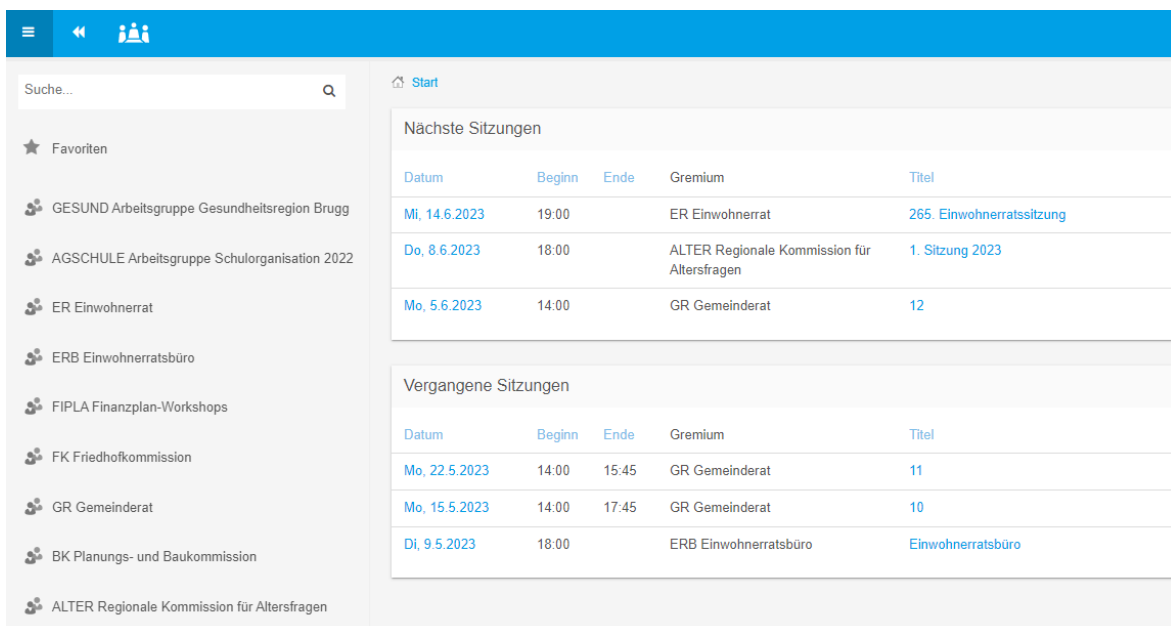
Suche...

Favoriten

GESUND Arbeitsgruppe Gesundheitsregion Brugg

AGSCHULE Arbeitsgruppe Schulorganisation 2022

ER Einwohnerrat

ERB Einwohnerratsbüro

FIPLA Finanzplan-Workshops

FK Friedhofkommission

GR Gemeinderat

BK Planungs- und Baukommission

ALTER Regionale Kommission für Altersfragen

Start

Nächste Sitzungen

| Datum | Beginn | Ende | Gremium | Titel |
|---|---|---|---|---|
| Mi, 14.6.2023 | 19:00 | | ER Einwohnerrat | 265. Einwohnerratssitzung |
| Do, 8.6.2023 | 18:00 | | ALTER Regionale Kommission für Altersfragen | 1. Sitzung 2023 |
| Mo, 5.6.2023 | 14:00 | | GR Gemeinderat | 12 |

Vergangene Sitzungen

| Datum | Beginn | Ende | Gremium | Titel |
|---|---|---|---|---|
| Mo, 22.5.2023 | 14:00 | 15:45 | GR Gemeinderat | 11 |
| Mo, 15.5.2023 | 14:00 | 17:45 | GR Gemeinderat | 10 |
| Di, 9.5.2023 | 18:00 | | ERB Einwohnerratsbüro | Einwohnerratsbüro |